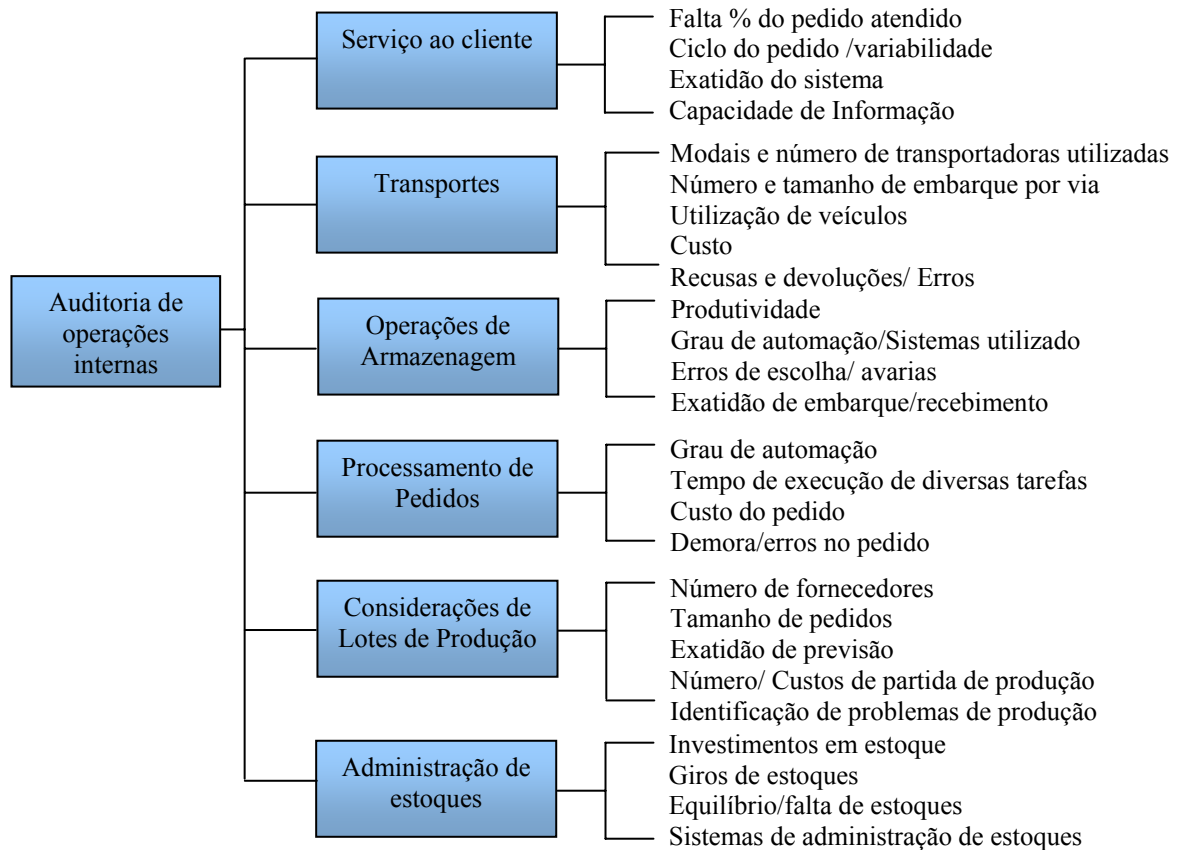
Auditoria de operações internas

Serviço ao cliente
Falta % do pedido atendido
Ciclo do pedido /variabilidade
Exatidão do sistema
Capacidade de Informação

Transportes
Modais e número de transportadoras utilizadas
Número e tamanho de embarque por via
Utilização de veículos
Custo
Recusas e devoluções/ Erros

Operações de Armazenagem
Produtividade
Grau de automação/Sistemas utilizado
Erros de escolha/ avarias
Exatidão de embarque/recebimento

Processamento de Pedidos
Grau de automação
Tempo de execução de diversas tarefas
Custo do pedido
Demora/erros no pedido

Considerações de Lotes de Produção
Número de fornecedores
Tamanho de pedidos
Exatidão de previsão
Número/ Custos de partida de produção
Identificação de problemas de produção

Administração de estoques
Investimentos em estoque
Giros de estoques
Equilíbrio/falta de estoques
Sistemas de administração de estoques